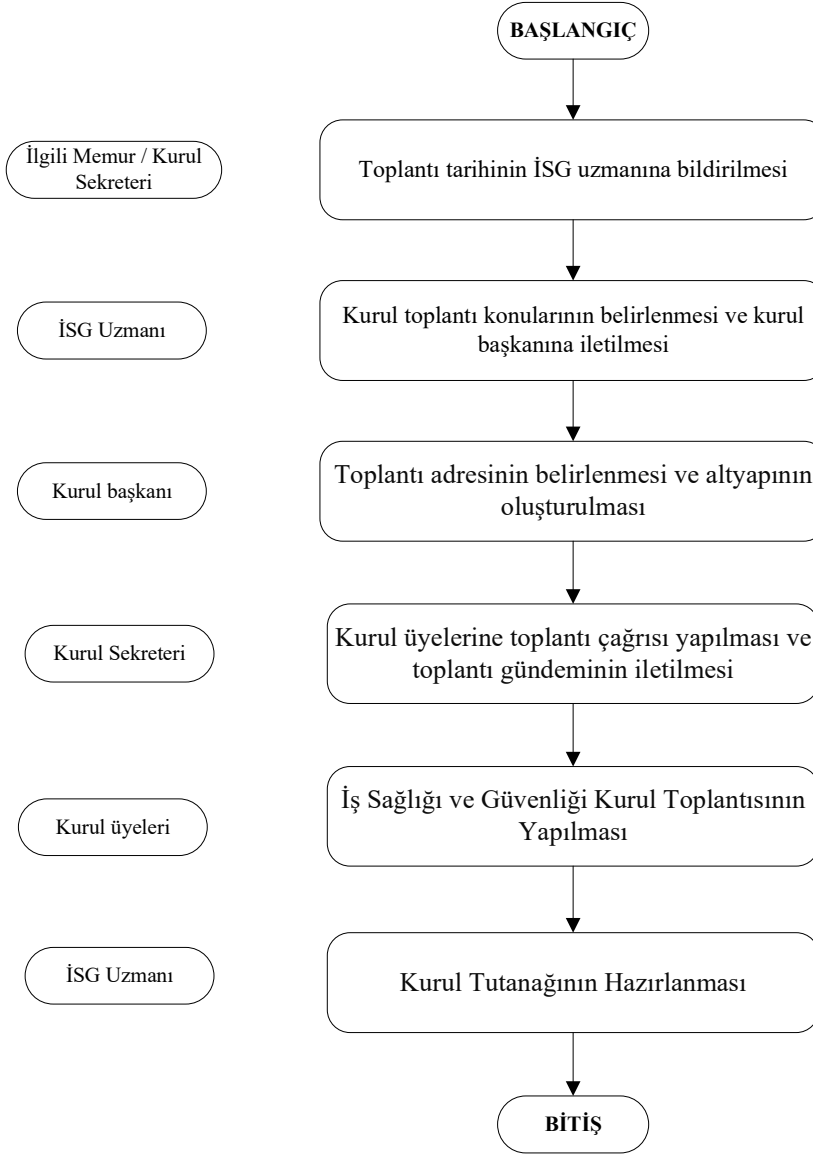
BAŞLANGIÇ

İlgili Memur / Kurul Sekreteri

Toplantı tarihinin İSG uzmanına bildirilmesi

İSG Uzmanı

Kurul toplantı konularının belirlenmesi ve kurul başkanına iletilmesi

Kurul başkanı

Toplantı adresinin belirlenmesi ve altyapının oluşturulması

Kurul Sekreteri

Kurul üyelerine toplantı çağrısı yapılması ve toplantı gündeminin iletilmesi

Kurul üyeleri

İş Sağlığı ve Güvenliği Kurul Toplantısının Yapılması

İSG Uzmanı

Kurul Tutanağının Hazırlanması

BİTİŞ